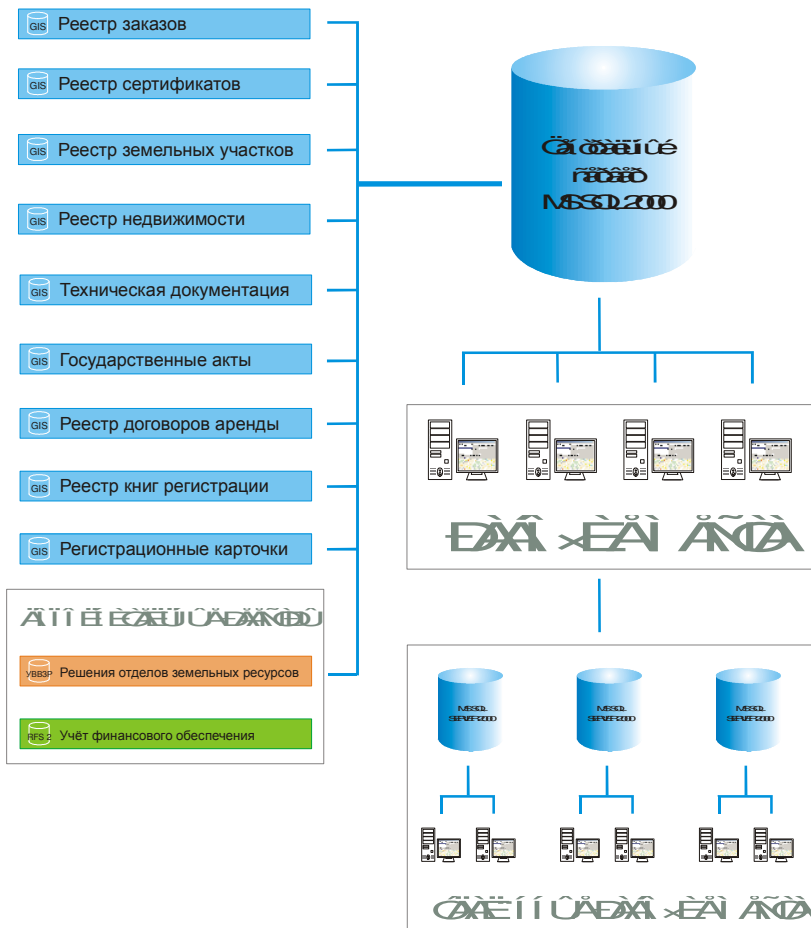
GIS Реестр заказов

GIS Реестр сертификатов

GIS Реестр земельных участков

GIS Реестр недвижимости

GIS Техническая документация

GIS Государственные акты

GIS Реестр договоров аренды

GIS Реестр книг регистрации

GIS Регистрационные карточки

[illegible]

YBB3P Решения отделов земельных ресурсов

RFS 2 Учёт финансового обеспечения

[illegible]

MS SQL 2000

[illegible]

MS SQL SERVER 2000

MS SQL SERVER 2000

MS SQL SERVER 2000

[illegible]